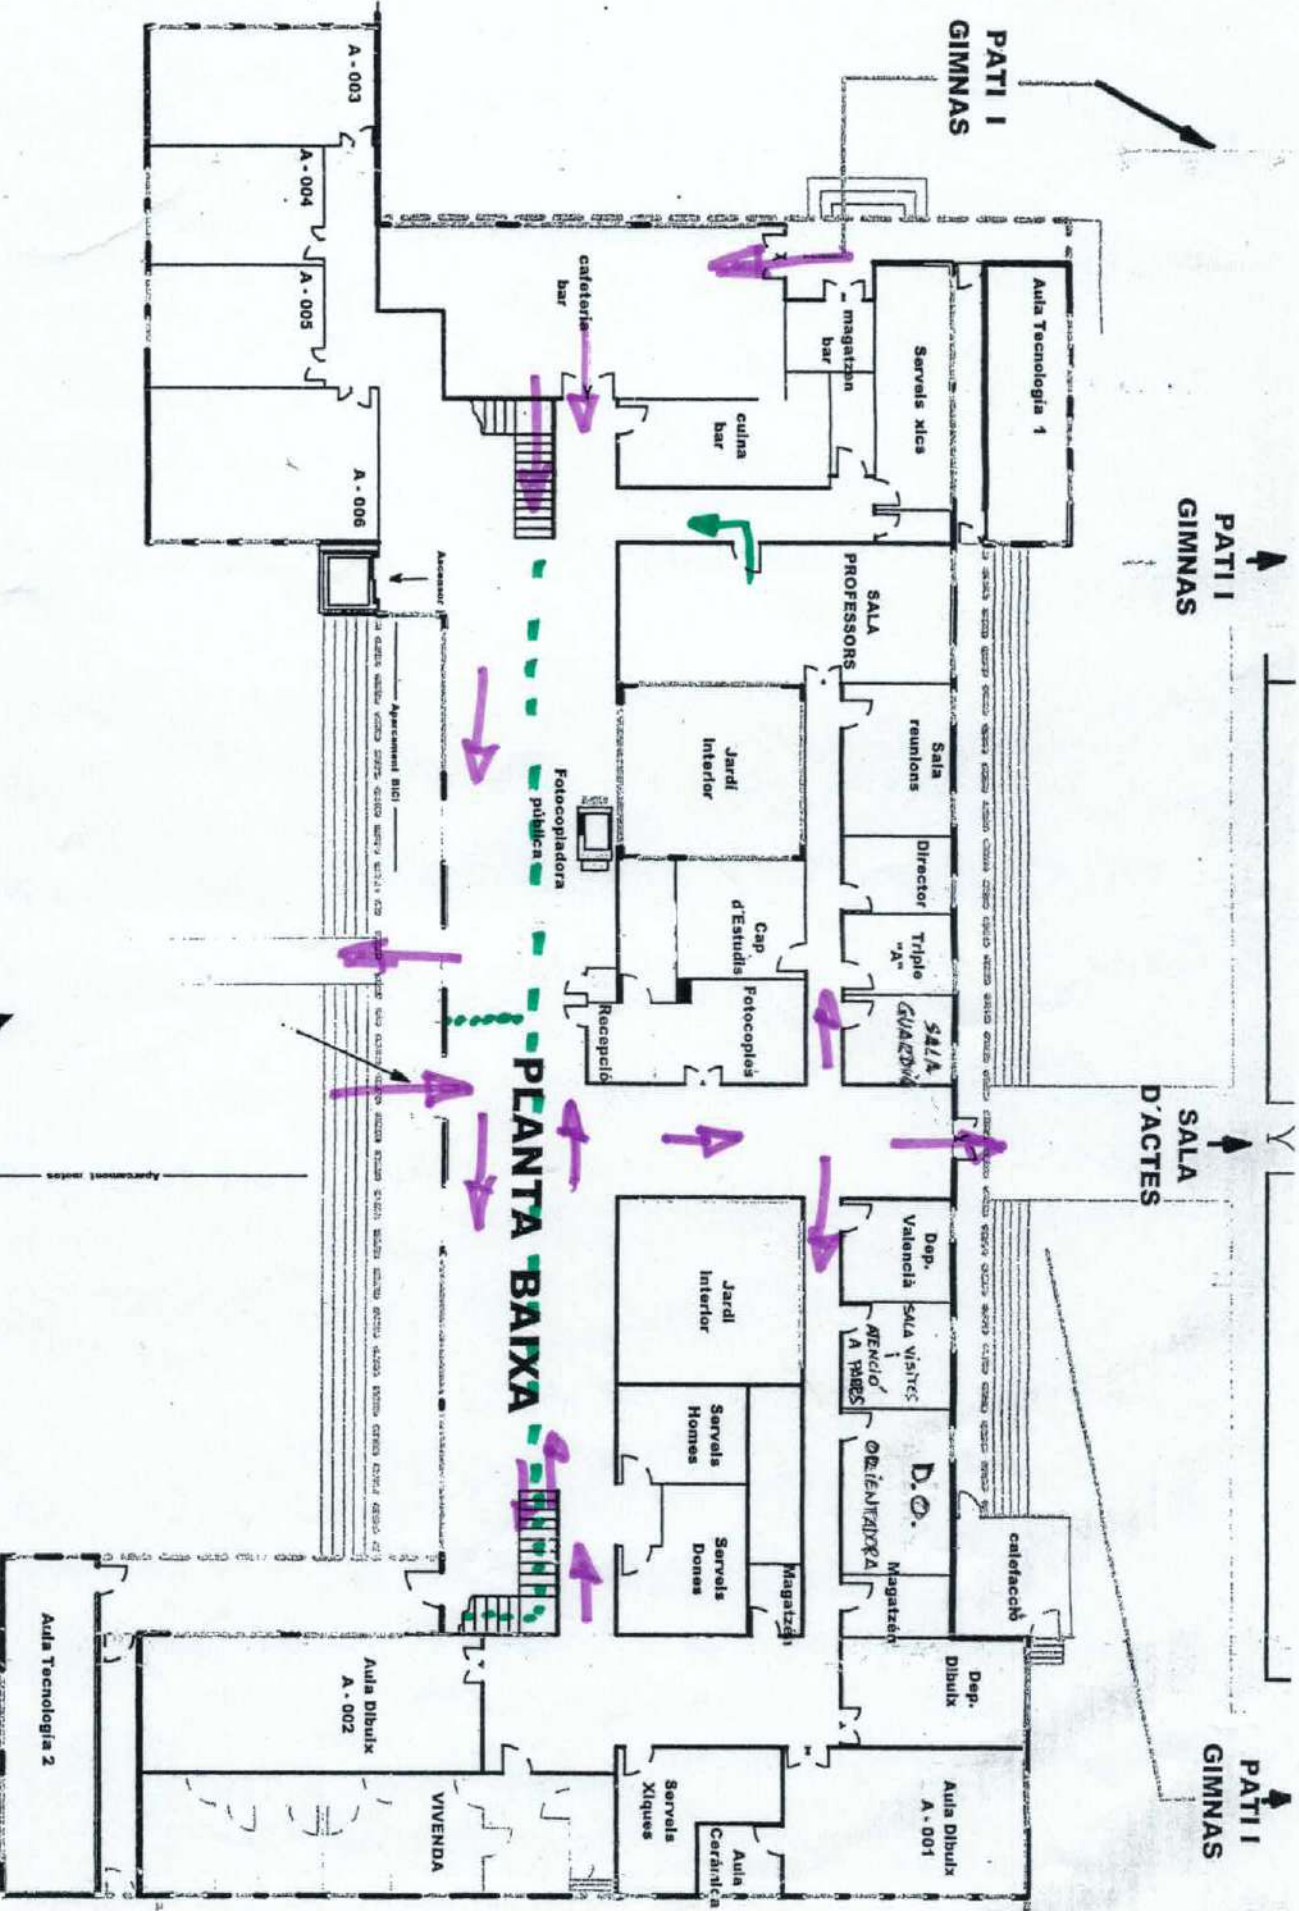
PATI I
GIMNAS

PATI I
GIMNAS

SALA
D'ACTES

PATI I
GIMNAS

Aula Tecnologia 1

Serveis xics

magatzem bar

cuina bar

cafeteria bar

A - 003

A - 004

A - 005

A - 006

Ascensor

SALA PROFESSORS

Sala reunions

Director

Triple "A"

SALA GUARDIA

Jardí Interior

Cap d'Estudis

Fotocopies

Recepció

Fotocopiadora pública

Aparcament Bici

PLANTA BAIXA

Aparcament motos

Dep. Valencià

SALA VISITES I ATENCIÓ A PARES

D.O. ORIENTADORA

Magatzem

calefacció

Jardí Interior

Serveis Homes

Serveis Dones

Magatzem

Dep. Dibuix

Aula Dibuix A - 001

Aula Ceràmica

Serveis Xiques

VIVENDA

Aula Dibuix A - 002

Aula Tecnologia 2